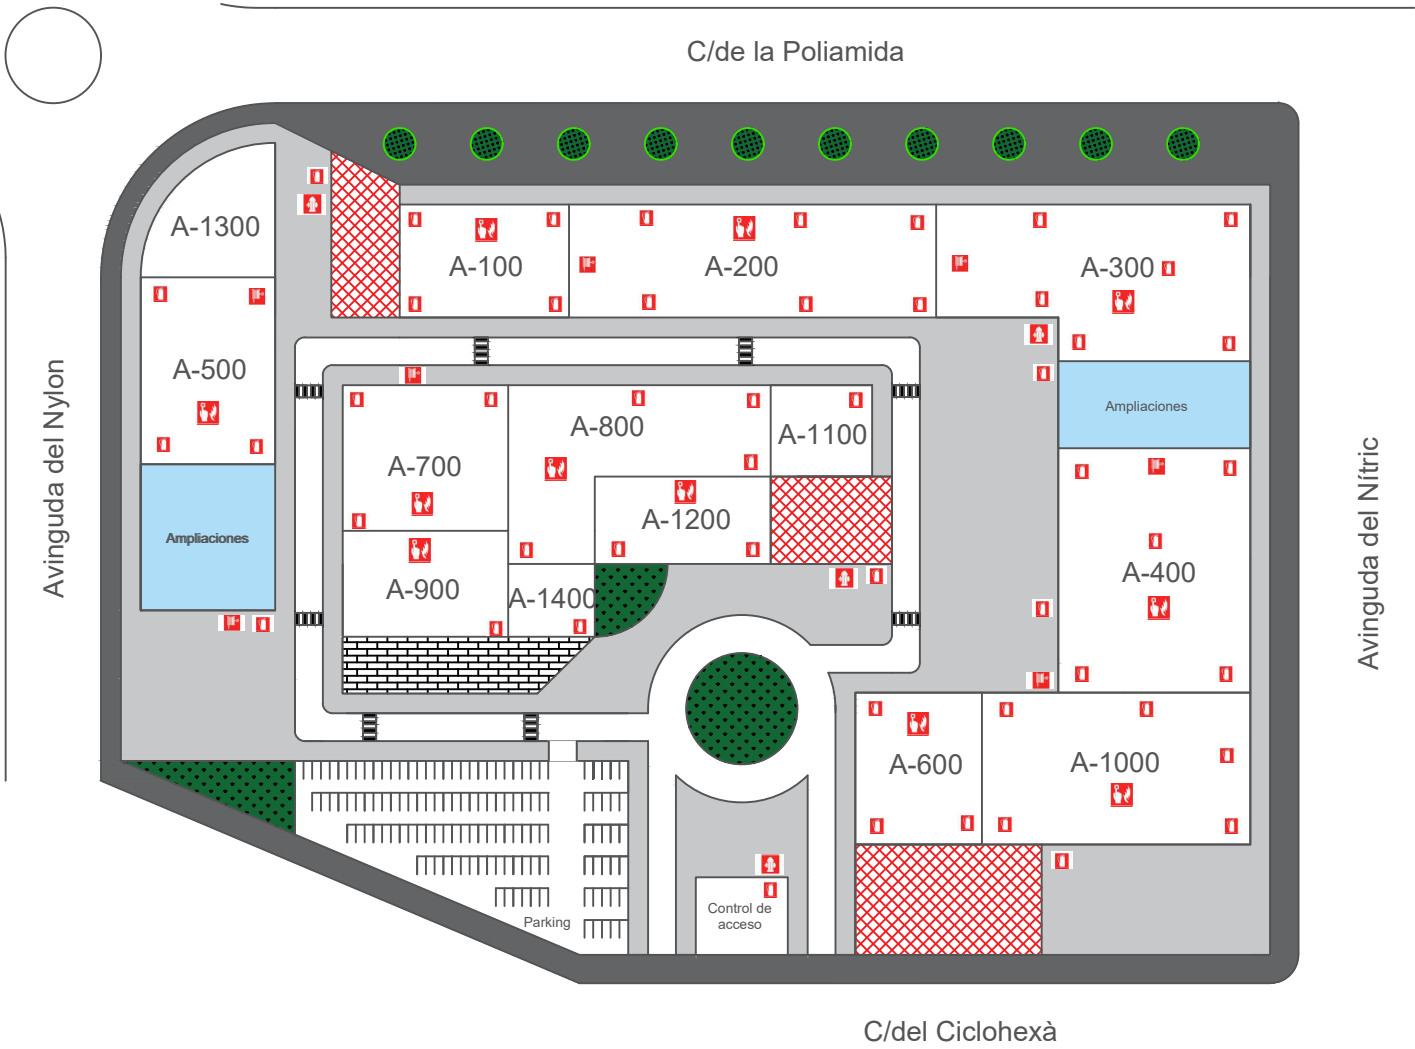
C/de la Poliamida

A-1300

A-100

A-200

A-300

A-500

A-700

A-800

A-1100

Ampliaciones

Ampliaciones

A-1200

A-900

A-1400

A-400

A-600

A-1000

Parking

Control de acceso

Avinguda del Nylon

Avinguda del Nítric

C/del Ciclohexà